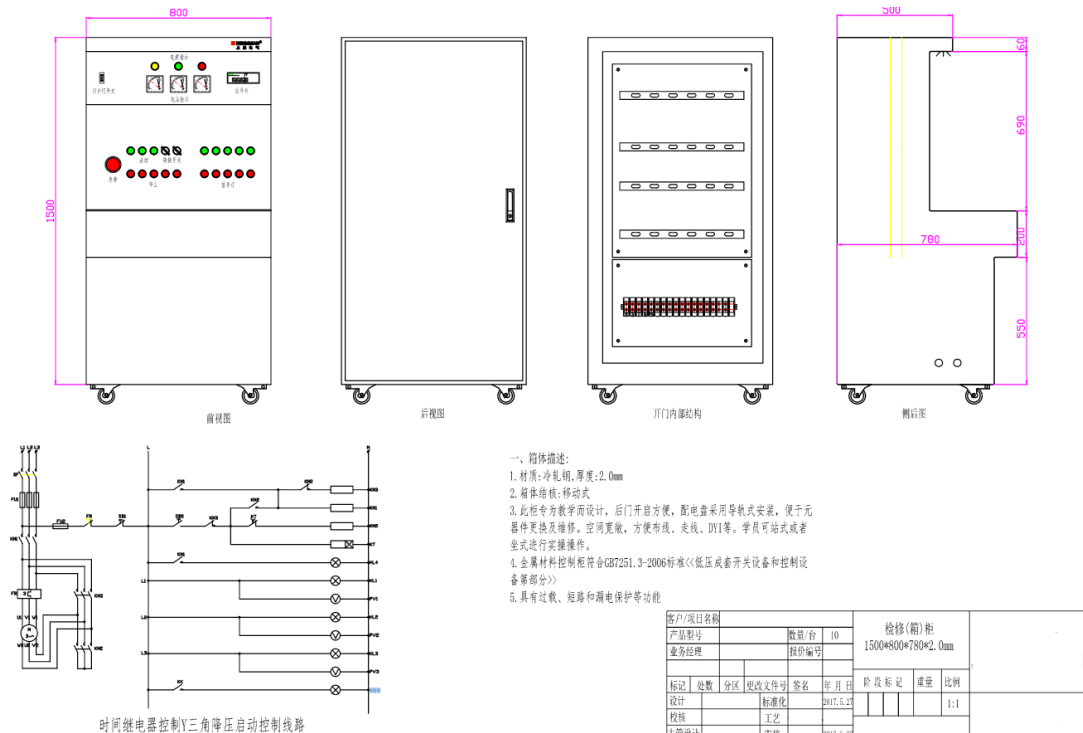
800

1500

电源指示

总电源开关

运行开关

急停

启动

星形启动

停止

角形运行

前视图

后视图

开门内部结构

500

60

690

780

200

550

侧后图

L1 L2 L3 N

QF

FU

KM

FR

M

KM1

KM2

L

N

KM

KM1

KM2

KT

HL1

HL2

HL3

PV1

PV2

PV3

时间继电器控制Y三角降压启动控制线路

一、箱体描述:
1.材质:冷轧钢,厚度:2.0mm
2.箱体结板:移动式
3.此柜专为教学而设计,后门开启方便,配电盘采用导轨式安装,便于元器件更换及维修。空间宽敞,方便布线、走线、DYI等。学员可站式或者坐式进行实操操作。
4.金属材料控制柜符合GB7251.3-2006标准<<低压成套开关设备和控制设备第部分>>
5.具有过载、短路和漏电保护等功能

| 客户/项目名称 | | | | | 检修(箱)柜 1500*800*780*2.0mm |
|---|---|---|---|---|---|
| 产品型号 | | 数量/台 | 10 | | |
| 业务经理 | | 报价编号 | | | |
| 标记 | 处数 | 分区 | 更改文件号 | 签名 | 年 月 日 |
| 设计 | | 标准化 | | 2017.5.27 | 阶 段 标 记 | 重量 | 比例 |
| 校核 | | 工艺 | | | 1:1 |
| 主管设计 | | 审核 | | 2017.5.27 | |